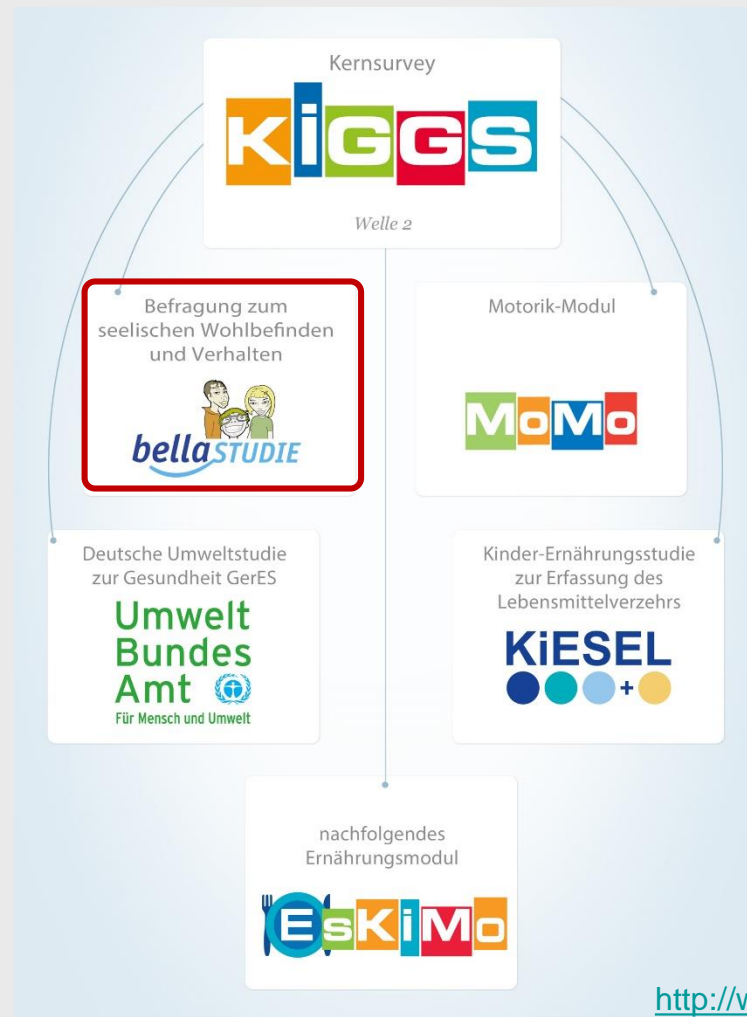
Kernsurvey

KiGGS

Welle 2

Befragung zum seelischen Wohlbefinden und Verhalten

bella STUDIE

Motorik-Modul

MoMo

Deutsche Umweltstudie zur Gesundheit GerES

Umwelt Bundes Amt

Für Mensch und Umwelt

Kinder-Ernährungsstudie zur Erfassung des Lebensmittelverzehrs

KiESEL

+

nachfolgendes Ernährungsmodul

EsKiMo

http://w